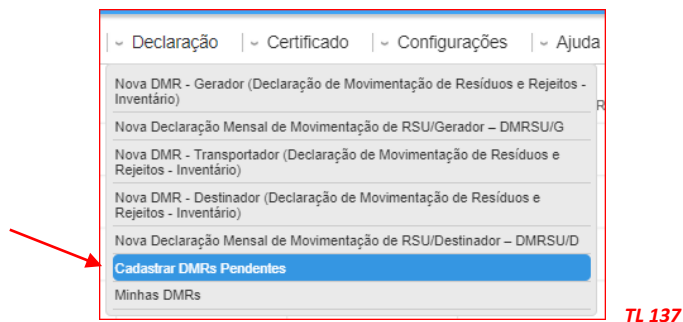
Declaração | Certificado | Configurações | Ajuda

Nova DMR - Gerador (Declaração de Movimentação de Resíduos e Rejeitos - Inventário)

Nova Declaração Mensal de Movimentação de RSU/Gerador – DMRSU/G

Nova DMR - Transportador (Declaração de Movimentação de Resíduos e Rejeitos - Inventário)

Nova DMR - Destinador (Declaração de Movimentação de Resíduos e Rejeitos - Inventário)

Nova Declaração Mensal de Movimentação de RSU/Destinador – DMRSU/D

Cadastrar DMRs Pendentes

Minhas DMRs

TL 137